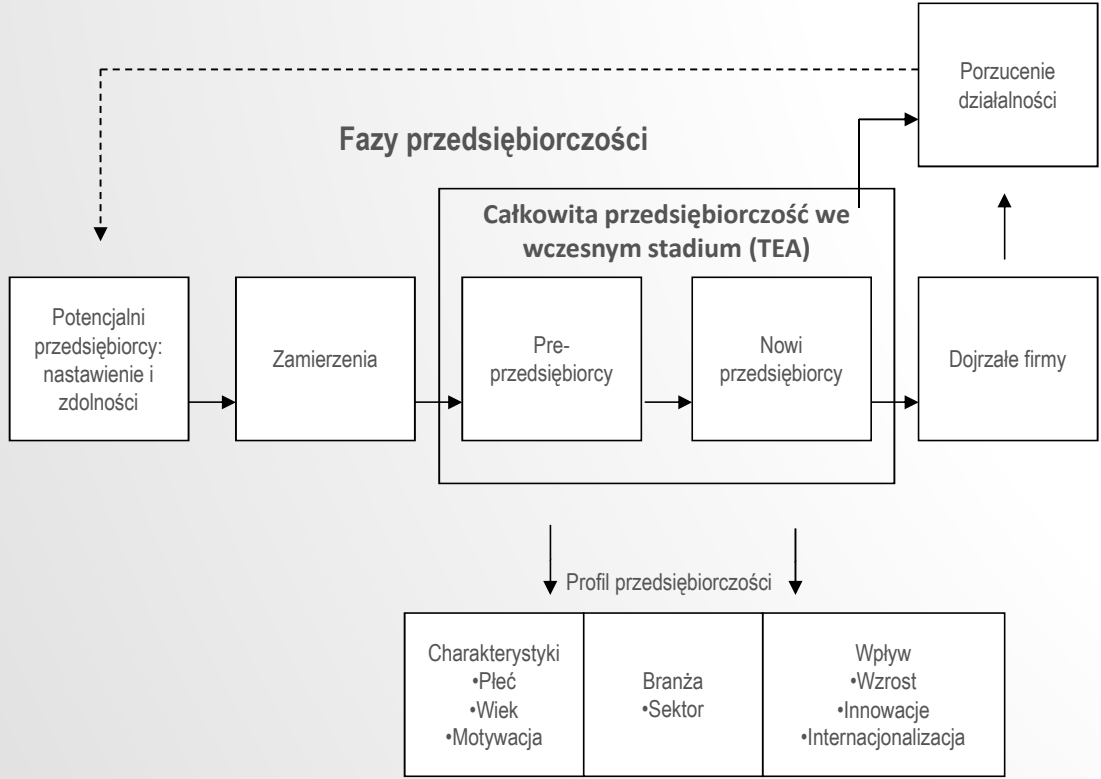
Porzucenie działalności

Fazy przedsiębiorczości

Całkowita przedsiębiorczość we wczesnym stadium (TEA)

Potencjalni przedsiębiorcy: nastawienie i zdolności

Zamierzenia

Pre-przedsiębiorcy

Nowi przedsiębiorcy

Dojrzałe firmy

Profil przedsiębiorczości

| Charakterystyki •Płeć •Wiek •Motywacja | Branża •Sektor | Wpływ •Wzrost •Innowacje •Internacjonalizacja |